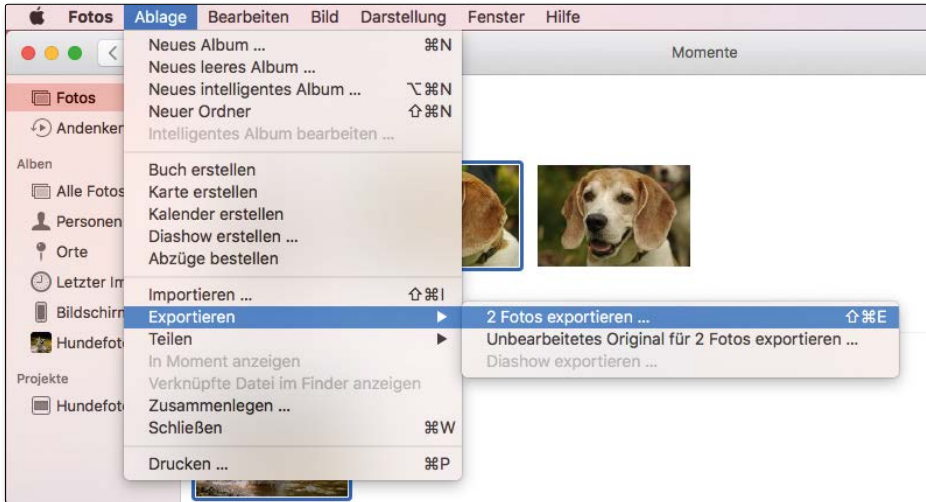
Fotos Ablage Bearbeiten Bild Darstellung Fenster Hilfe

Momente

Fotos
Andenker
Alben
Alle Fotos
Personen
Orte
Letzter Im
Bildschirn
Hundefot
Projekte
Hundefot

Neues Album ... ⌘N
Neues leeres Album ...
Neues intelligentes Album ... ⌥⌘N
Neuer Ordner ⇧⌘N
Intelligentes Album bearbeiten ...

Buch erstellen
Karte erstellen
Kalender erstellen
Diashow erstellen ...
Abzüge bestellen

Importieren ... ⇧⌘I
Exportieren
Teilen
In Moment anzeigen
Verknüpfte Datei im Finder anzeigen
Zusammenlegen ...
Schließen ⌘W

Drucken ... ⌘P

2 Fotos exportieren ... ⇧⌘E
Unbearbeitetes Original für 2 Fotos exportieren ...
Diashow exportieren ...